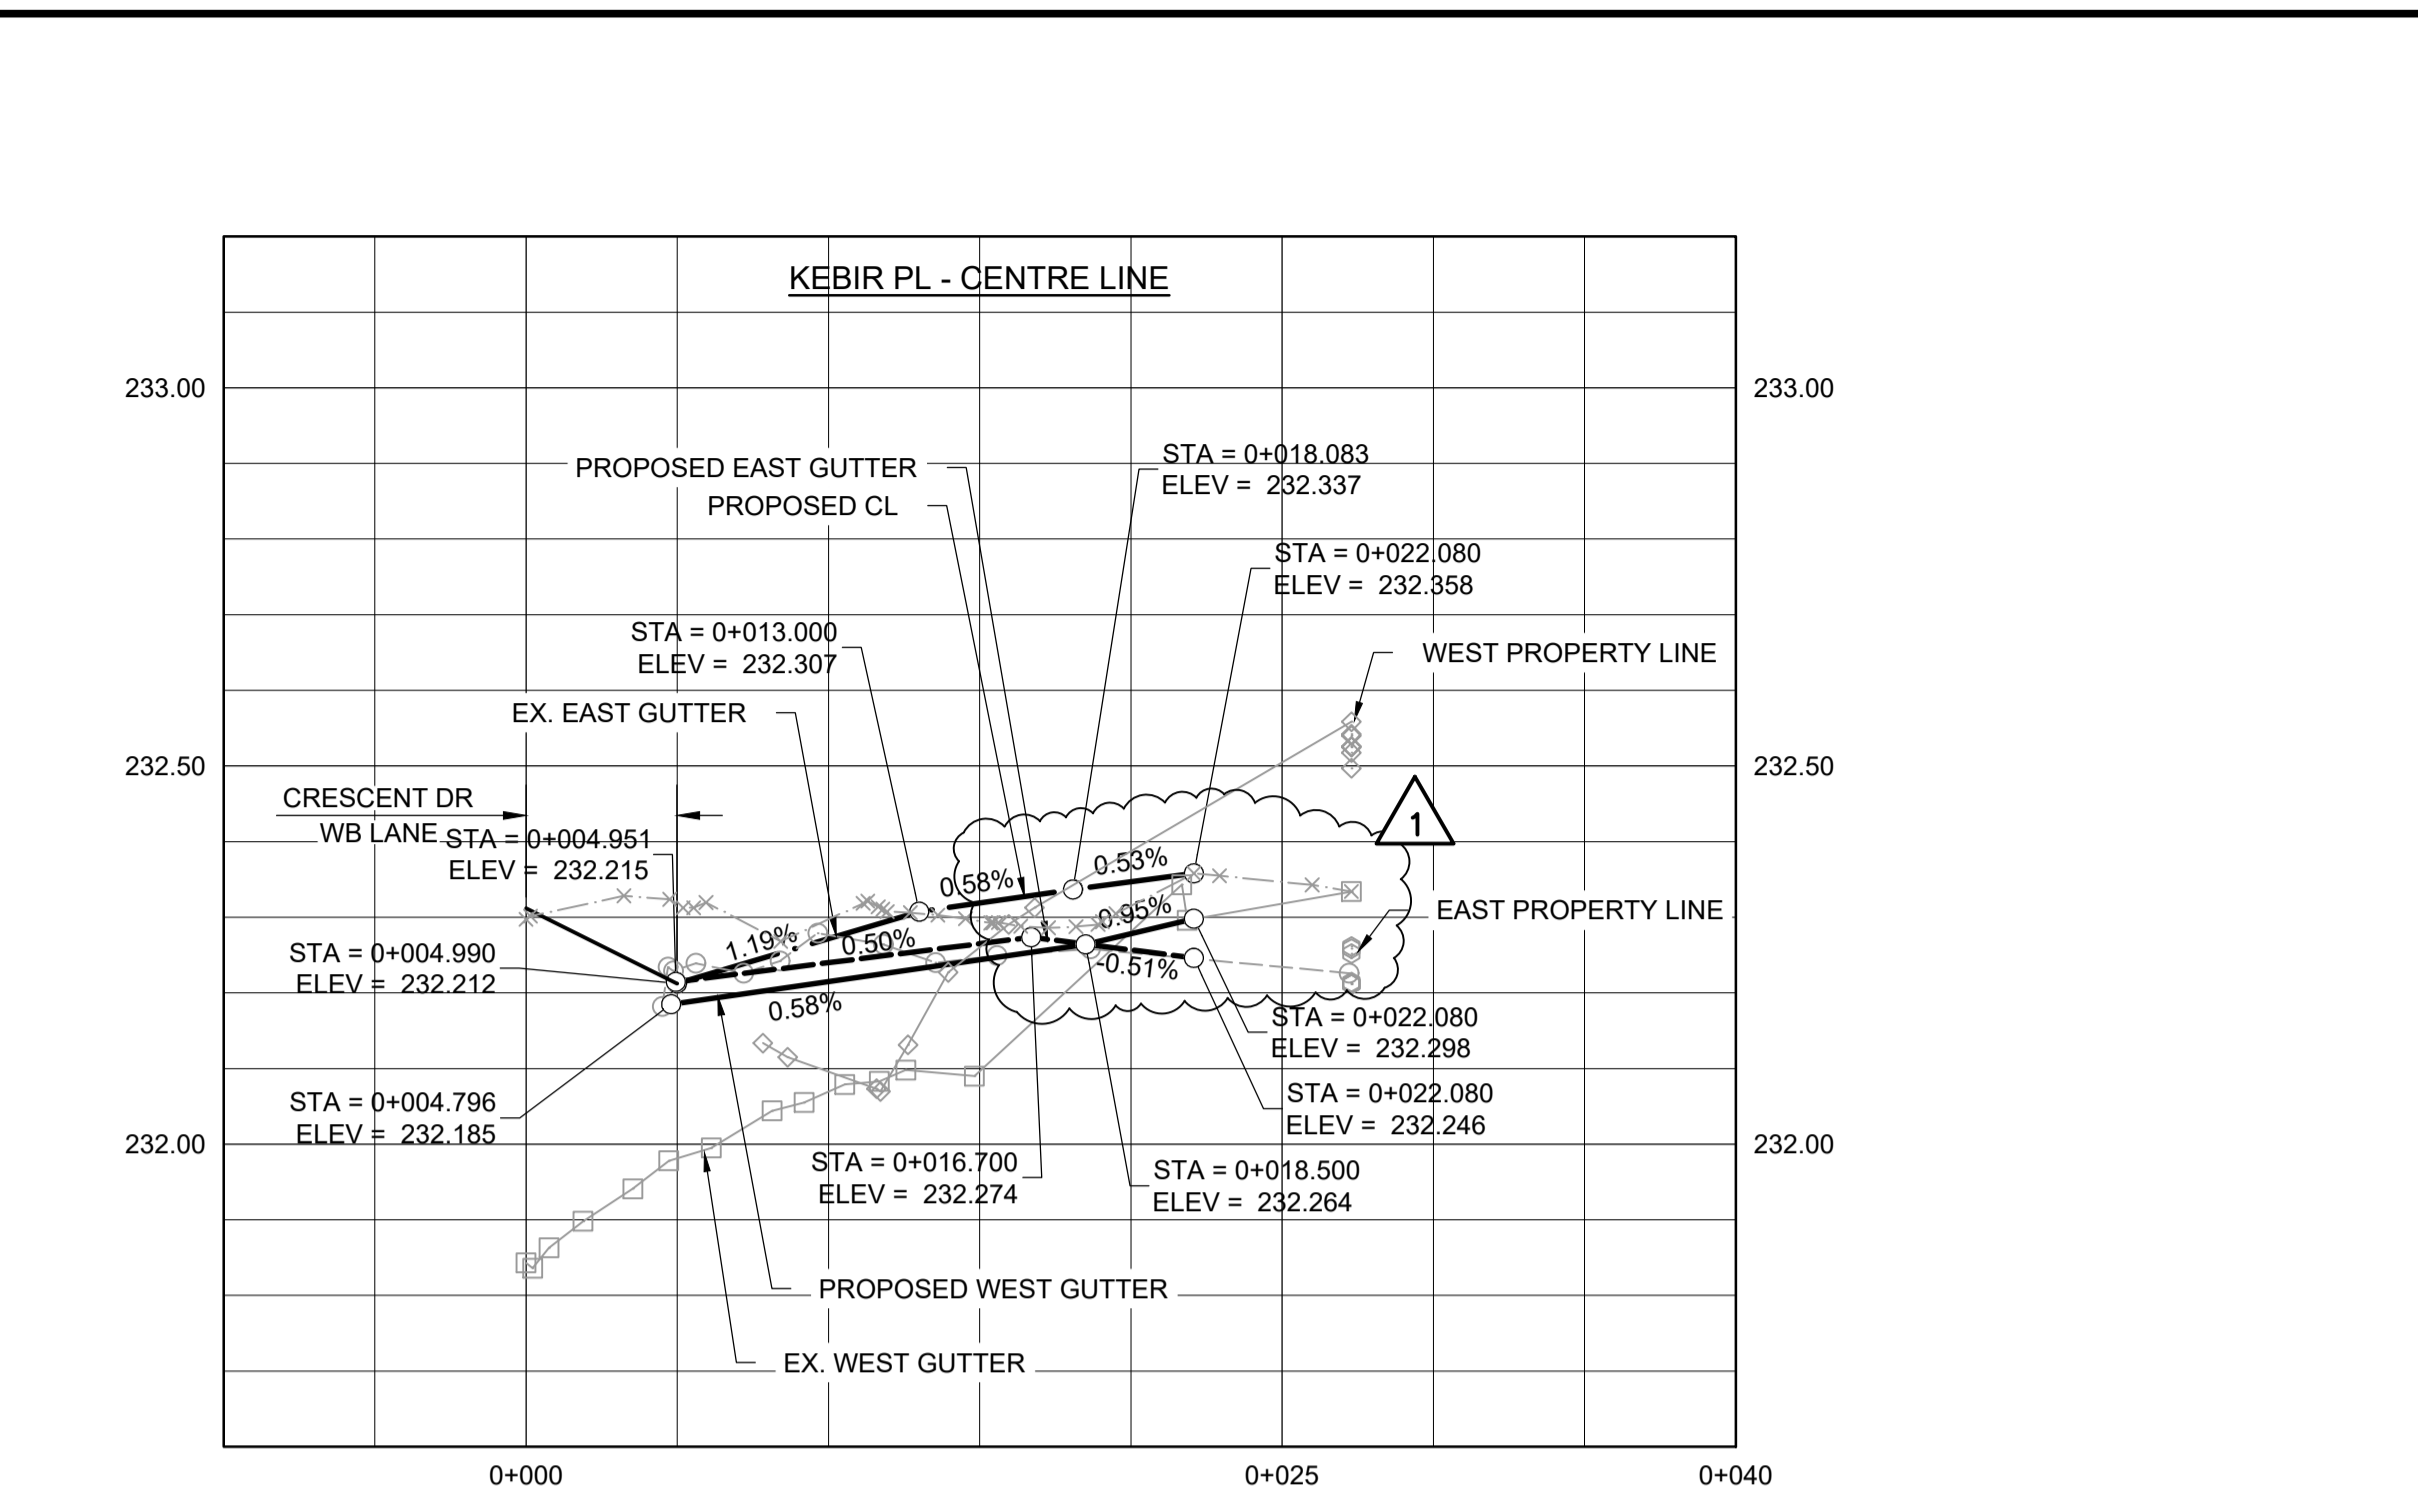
KEBIR PL - CENTRE LINE

233.00
233.00

PROPOSED EAST GUTTER
PROPOSED CL

STA = 0+018.083
ELEV = 232.337

STA = 0+022.080
ELEV = 232.358

STA = 0+013.000
ELEV = 232.307

WEST PROPERTY LINE

EX. EAST GUTTER

232.50
232.50

CRESCENT DR
WB LANE

STA = 0+004.951
ELEV = 232.215

1

0.53%
0.58%
0.95%
1.19%
0.50%
-0.51%
0.58%

EAST PROPERTY LINE

STA = 0+004.990
ELEV = 232.212

STA = 0+022.080
ELEV = 232.298

STA = 0+022.080
ELEV = 232.246

STA = 0+004.796
ELEV = 232.185

232.00
232.00

STA = 0+016.700
ELEV = 232.274

STA = 0+018.500
ELEV = 232.264

PROPOSED WEST GUTTER

EX. WEST GUTTER

0+000
0+025
0+040